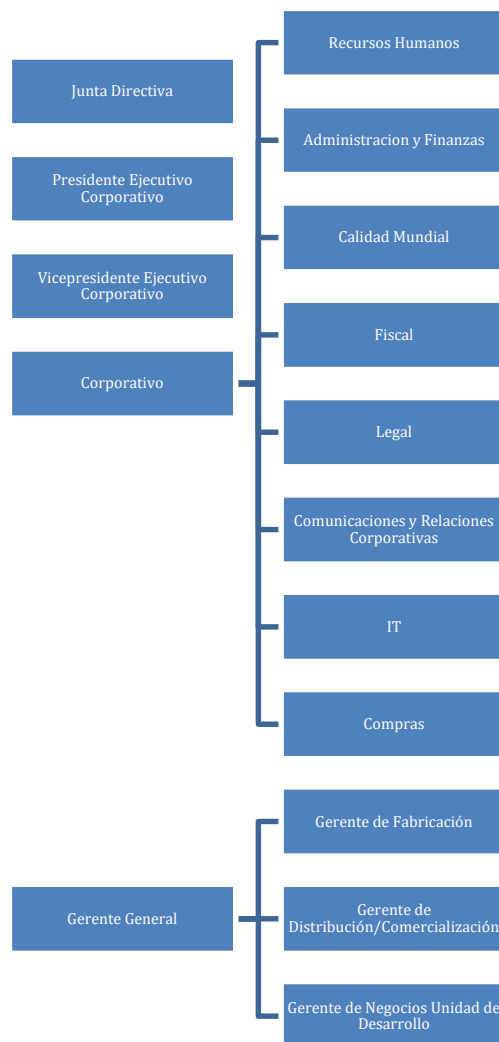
Junta Directiva

Presidente Ejecutivo Corporativo

Vicepresidente Ejecutivo Corporativo

Corporativo

Recursos Humanos

Administracion y Finanzas

Calidad Mundial

Fiscal

Legal

Comunicaciones y Relaciones Corporativas

IT

Compras

Gerente General

Gerente de Fabricación

Gerente de Distribución/Comercializació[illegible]

Gerente de Negocios Unidad de Desarrollo